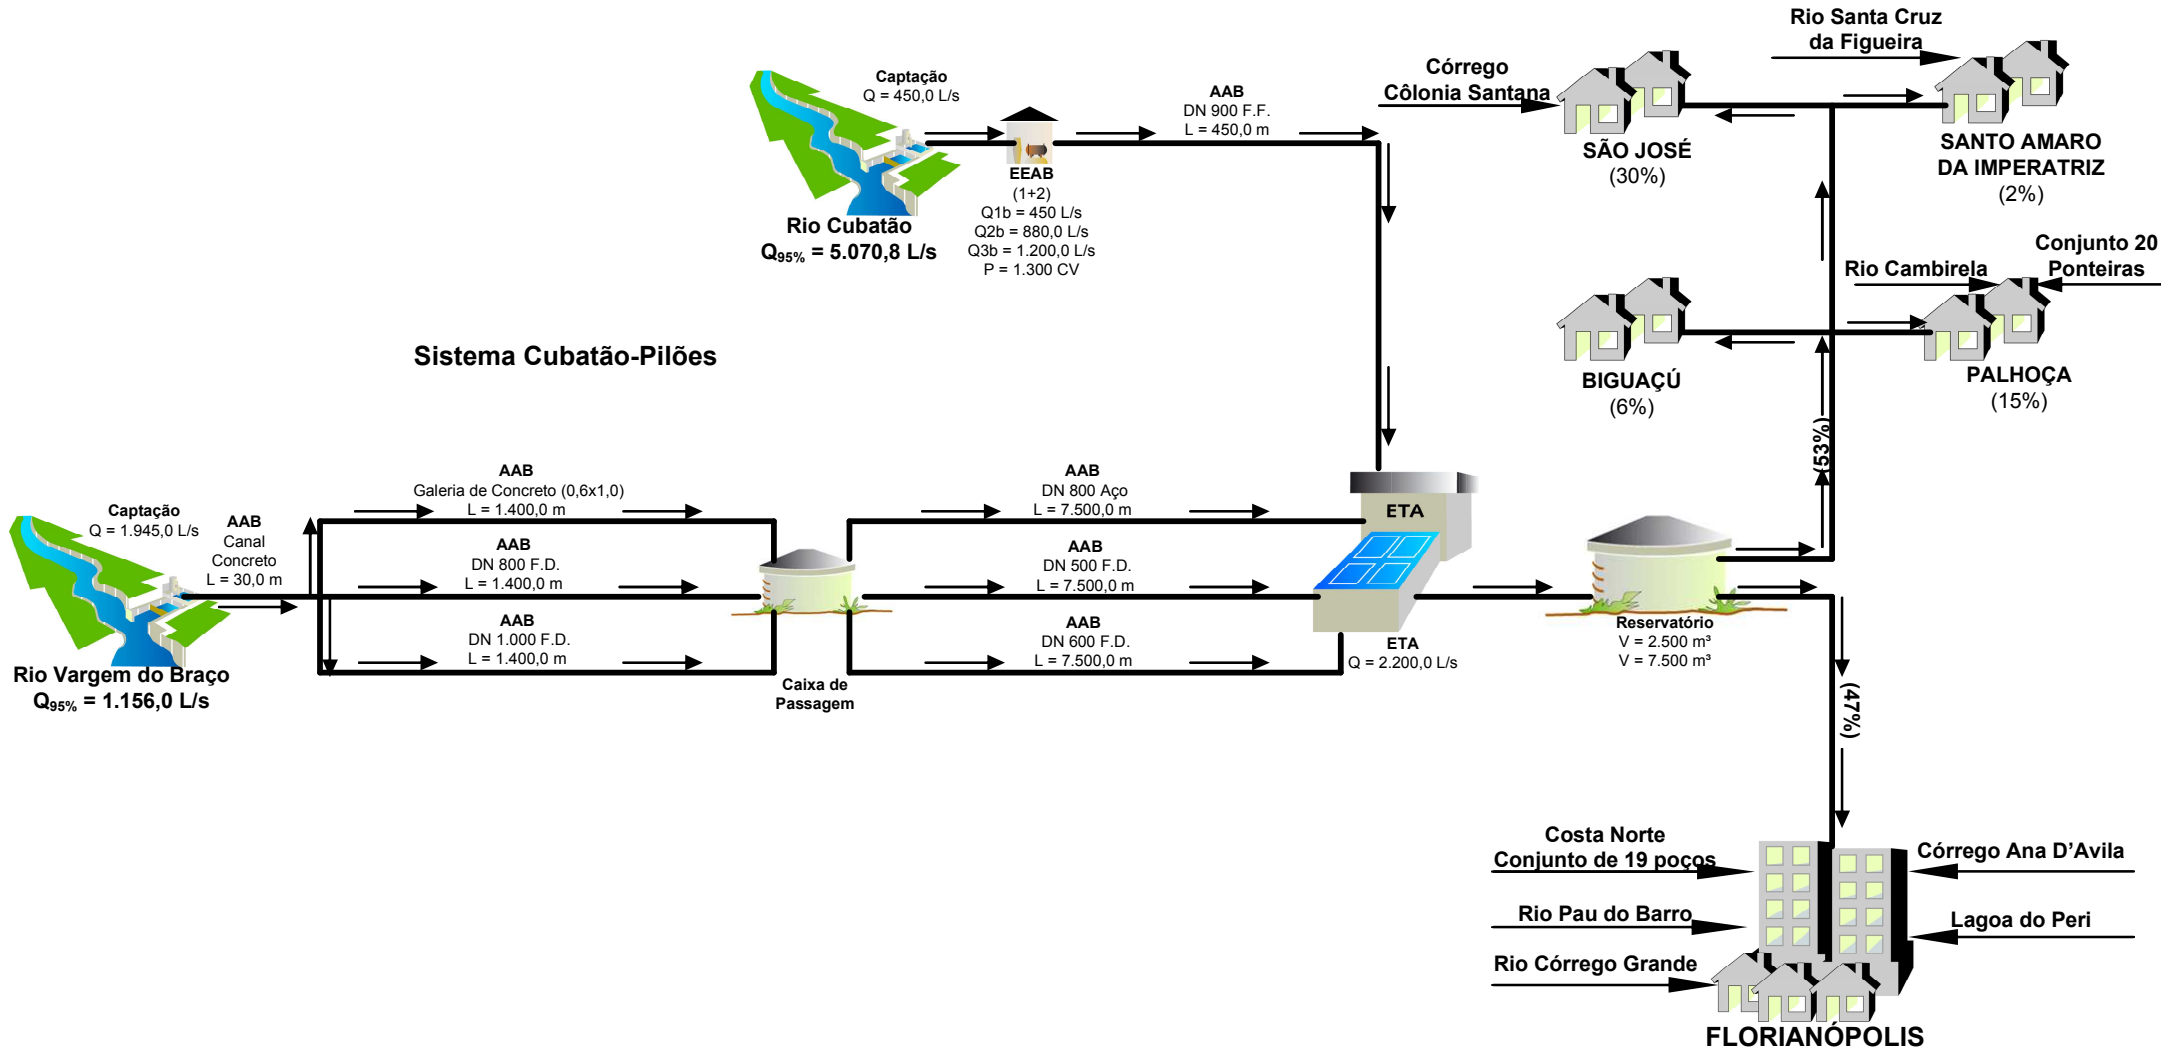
Captação
Q = 450,0 L/s

Rio Cubatão
$Q_{95\%}$ = 5.070,8 L/s

EEAB
(1+2)
Q1b = 450 L/s
Q2b = 880,0 L/s
Q3b = 1.200,0 L/s
P = 1.300 CV

AAB
DN 900 F.F.
L = 450,0 m

Córrego
Cõlonia Santana

SÃO JOSÉ
(30%)

Rio Santa Cruz
da Figueira

SANTO AMARO
DA IMPERATRIZ
(2%)

Rio Cambirela

Conjunto 20
Ponteiras

PALHOÇA
(15%)

BIGUAÇÚ
(6%)

Sistema Cubatão-Pilões

Captação
Q = 1.945,0 L/s

AAB
Canal
Concreto
L = 30,0 m

Rio Vargem do Braço
$Q_{95\%}$ = 1.156,0 L/s

AAB
Galeria de Concreto (0,6x1,0)
L = 1.400,0 m

AAB
DN 800 F.D.
L = 1.400,0 m

AAB
DN 1.000 F.D.
L = 1.400,0 m

Caixa de
Passagem

AAB
DN 800 Aço
L = 7.500,0 m

AAB
DN 500 F.D.
L = 7.500,0 m

AAB
DN 600 F.D.
L = 7.500,0 m

ETA

ETA
Q = 2.200,0 L/s

Reservatório
V = 2.500 m³
V = 7.500 m³

(53%)

(47%)

Costa Norte
Conjunto de 19 poços

Rio Pau do Barro

Rio Córrego Grande

Córrego Ana D’Avila

Lagoa do Peri

FLORIANÓPOLIS